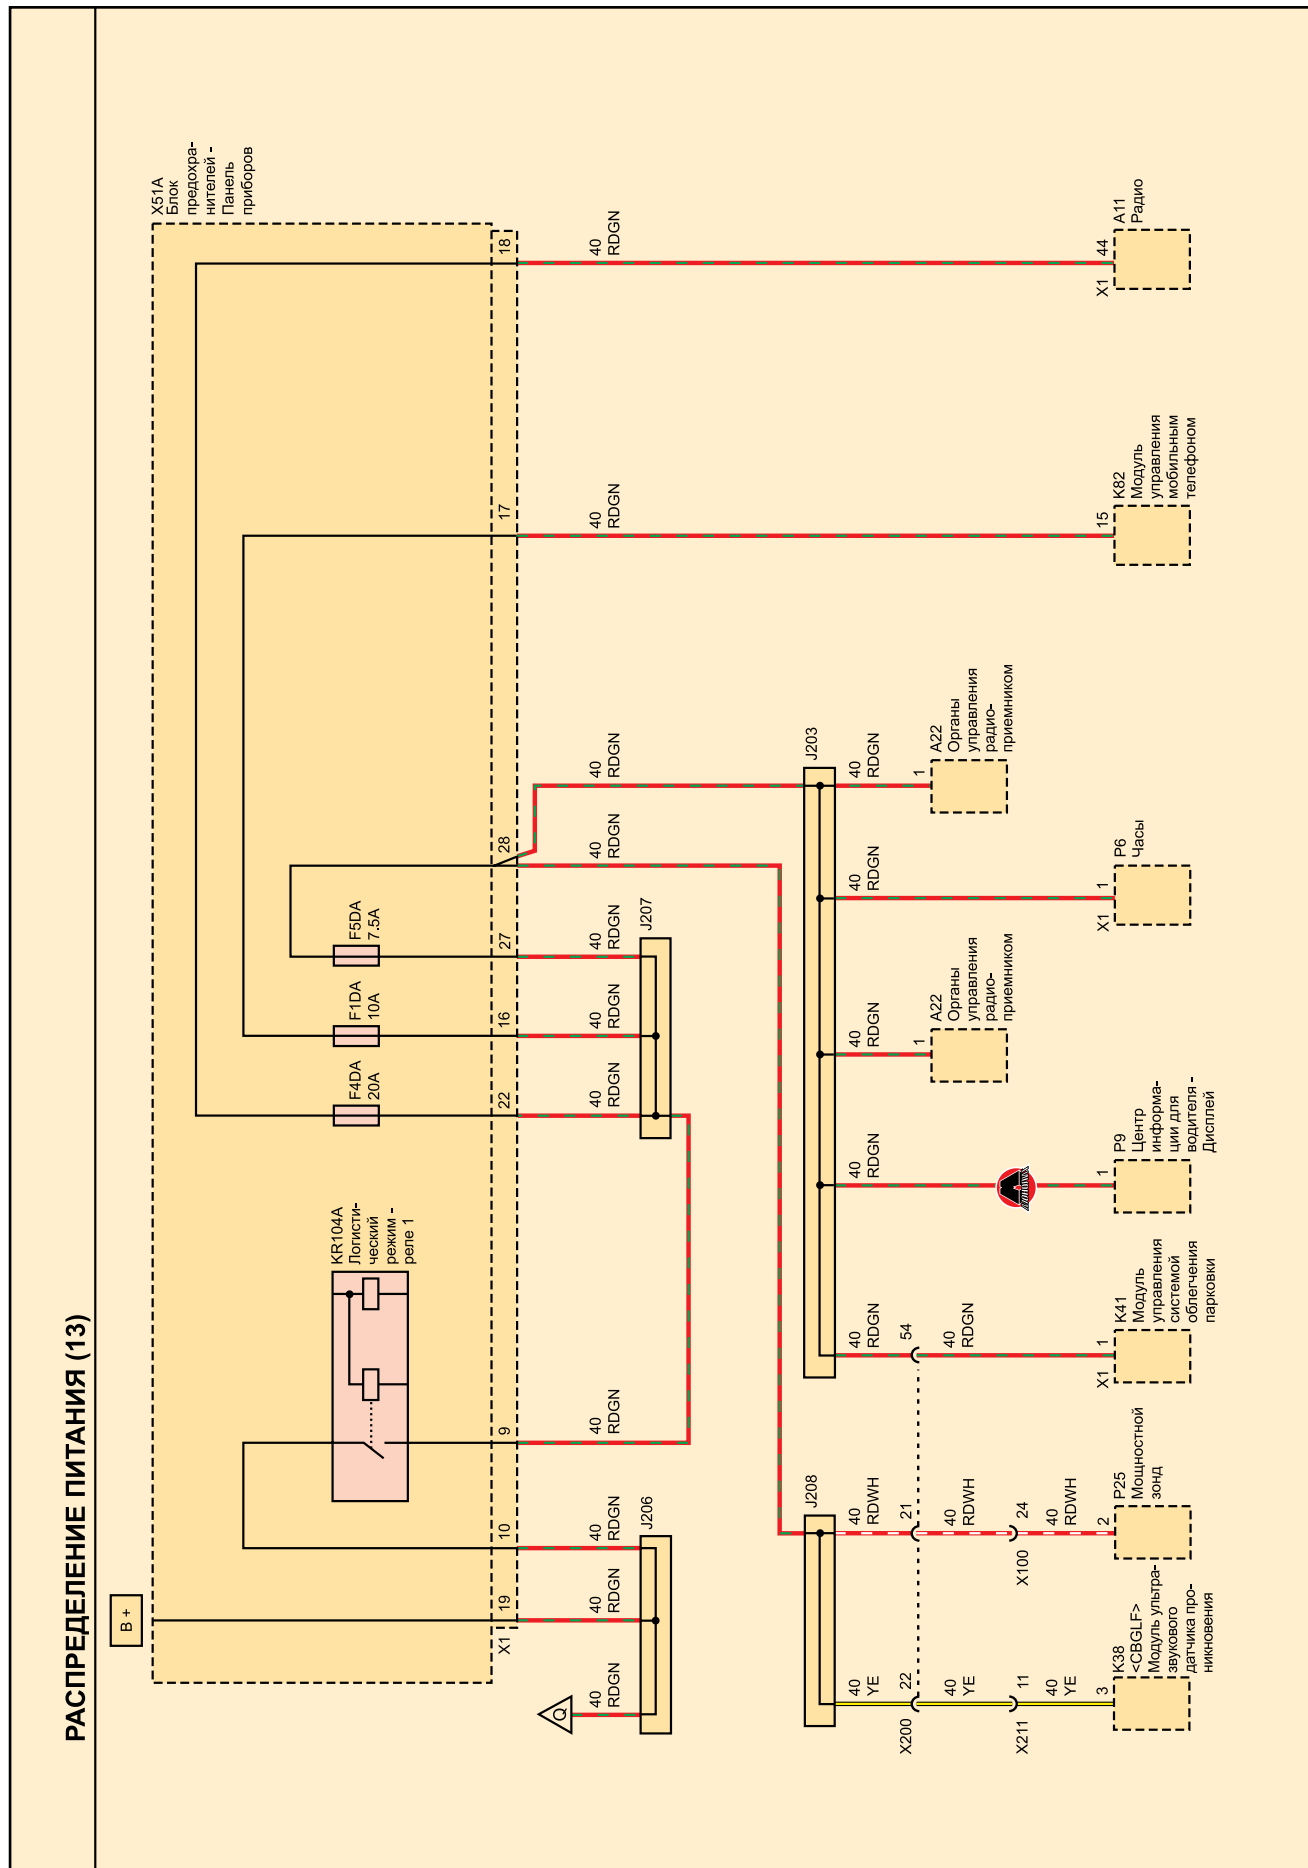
РАСПРЕДЕЛЕНИЕ ПИТАНИЯ (13)

B +

X51A
Блок предохранителей - Панель приборов

X1

19
10
9
22
16
27
28
17
18

KR104A
Логистический режим - реле 1

F4DA
20A

F1DA
10A

F5DA
7.5A

40
RDGN

Q

J206
J207
J208
J203

40
RDWH

40
YE

X200
21
22
54

X100
24

X211
11

2
3
1

A11
Радио
X1
44

K82
Модуль управления мобильным телефоном
15

A22
Органы управления радиоприемником
1

P6
Часы
X1
1

A22
Органы управления радиоприемником
1

P9
Центр информации для водителя - Дисплей
1

K41
Модуль управления системой облегчения парковки
X1
1

P25
Мощностной зонд
2

K38
<CBGLF>
Модуль ультразвукового датчика проникновения
3